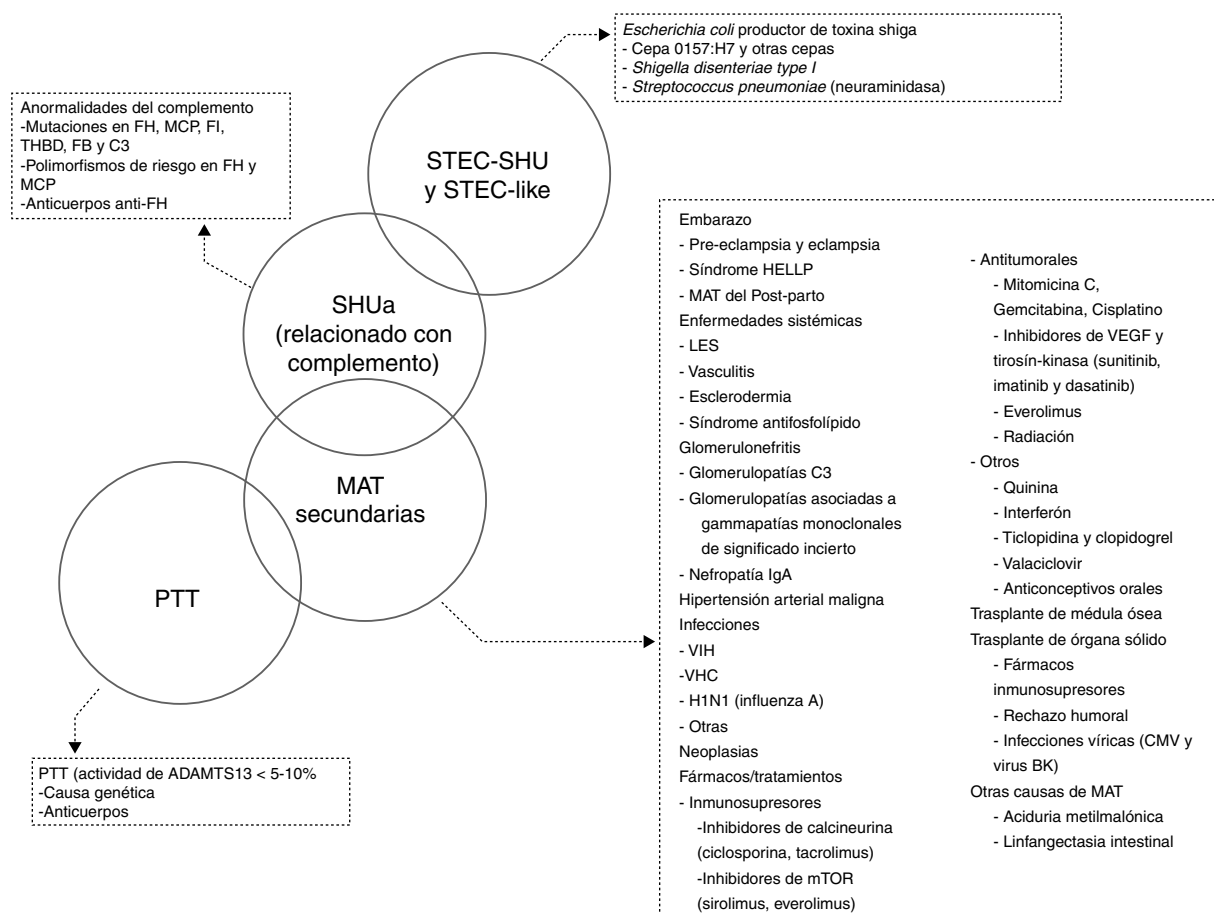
Escherichia coli productor de toxina shiga
- Cepa 0157:H7 y otras cepas
- Shigella disenteriae type I
- Streptococcus pneumoniae (neuraminidasa)

Anormalidades del complemento
-Mutaciones en FH, MCP, FI, THBD, FB y C3
-Polimorfismos de riesgo en FH y MCP
-Anticuerpos anti-FH

STEC-SHU y STEC-like

SHUa (relacionado con complemento)

MAT secundarias

PTT

PTT (actividad de ADAMTS13 < 5-10%
-Causa genética
-Anticuerpos

Embarazo
- Pre-eclampsia y eclampsia
- Síndrome HELLP
- MAT del Post-parto
Enfermedades sistémicas
- LES
- Vasculitis
- Esclerodermia
- Síndrome antifosfolípido
Glomerulonefritis
- Glomerulopatías C3
- Glomerulopatías asociadas a gammapatías monoclonales de significado incierto
- Nefropatía IgA
Hipertensión arterial maligna
Infecciones
- VIH
-VHC
- H1N1 (influenza A)
- Otras
Neoplasias
Fármacos/tratamientos
- Inmunosupresores
-Inhibidores de calcineurina (ciclosporina, tacrolimus)
-Inhibidores de mTOR (sirolimus, everolimus)

- Antitumorales
- Mitomicina C, Gemcitabina, Cisplatino
- Inhibidores de VEGF y tirosín-kinasa (sunitinib, imatinib y dasatinib)
- Everolimus
- Radiación
- Otros
- Quinina
- Interferón
- Ticlopidina y clopidogrel
- Valaciclovir
- Anticonceptivos orales
Trasplante de médula ósea
Trasplante de órgana sólido
- Fármacos inmunosupresores
- Rechazo humoral
- Infecciones víricas (CMV y virus BK)
Otras causas de MAT
- Aciduria metilmalónica
- Linfangectasia intestinal